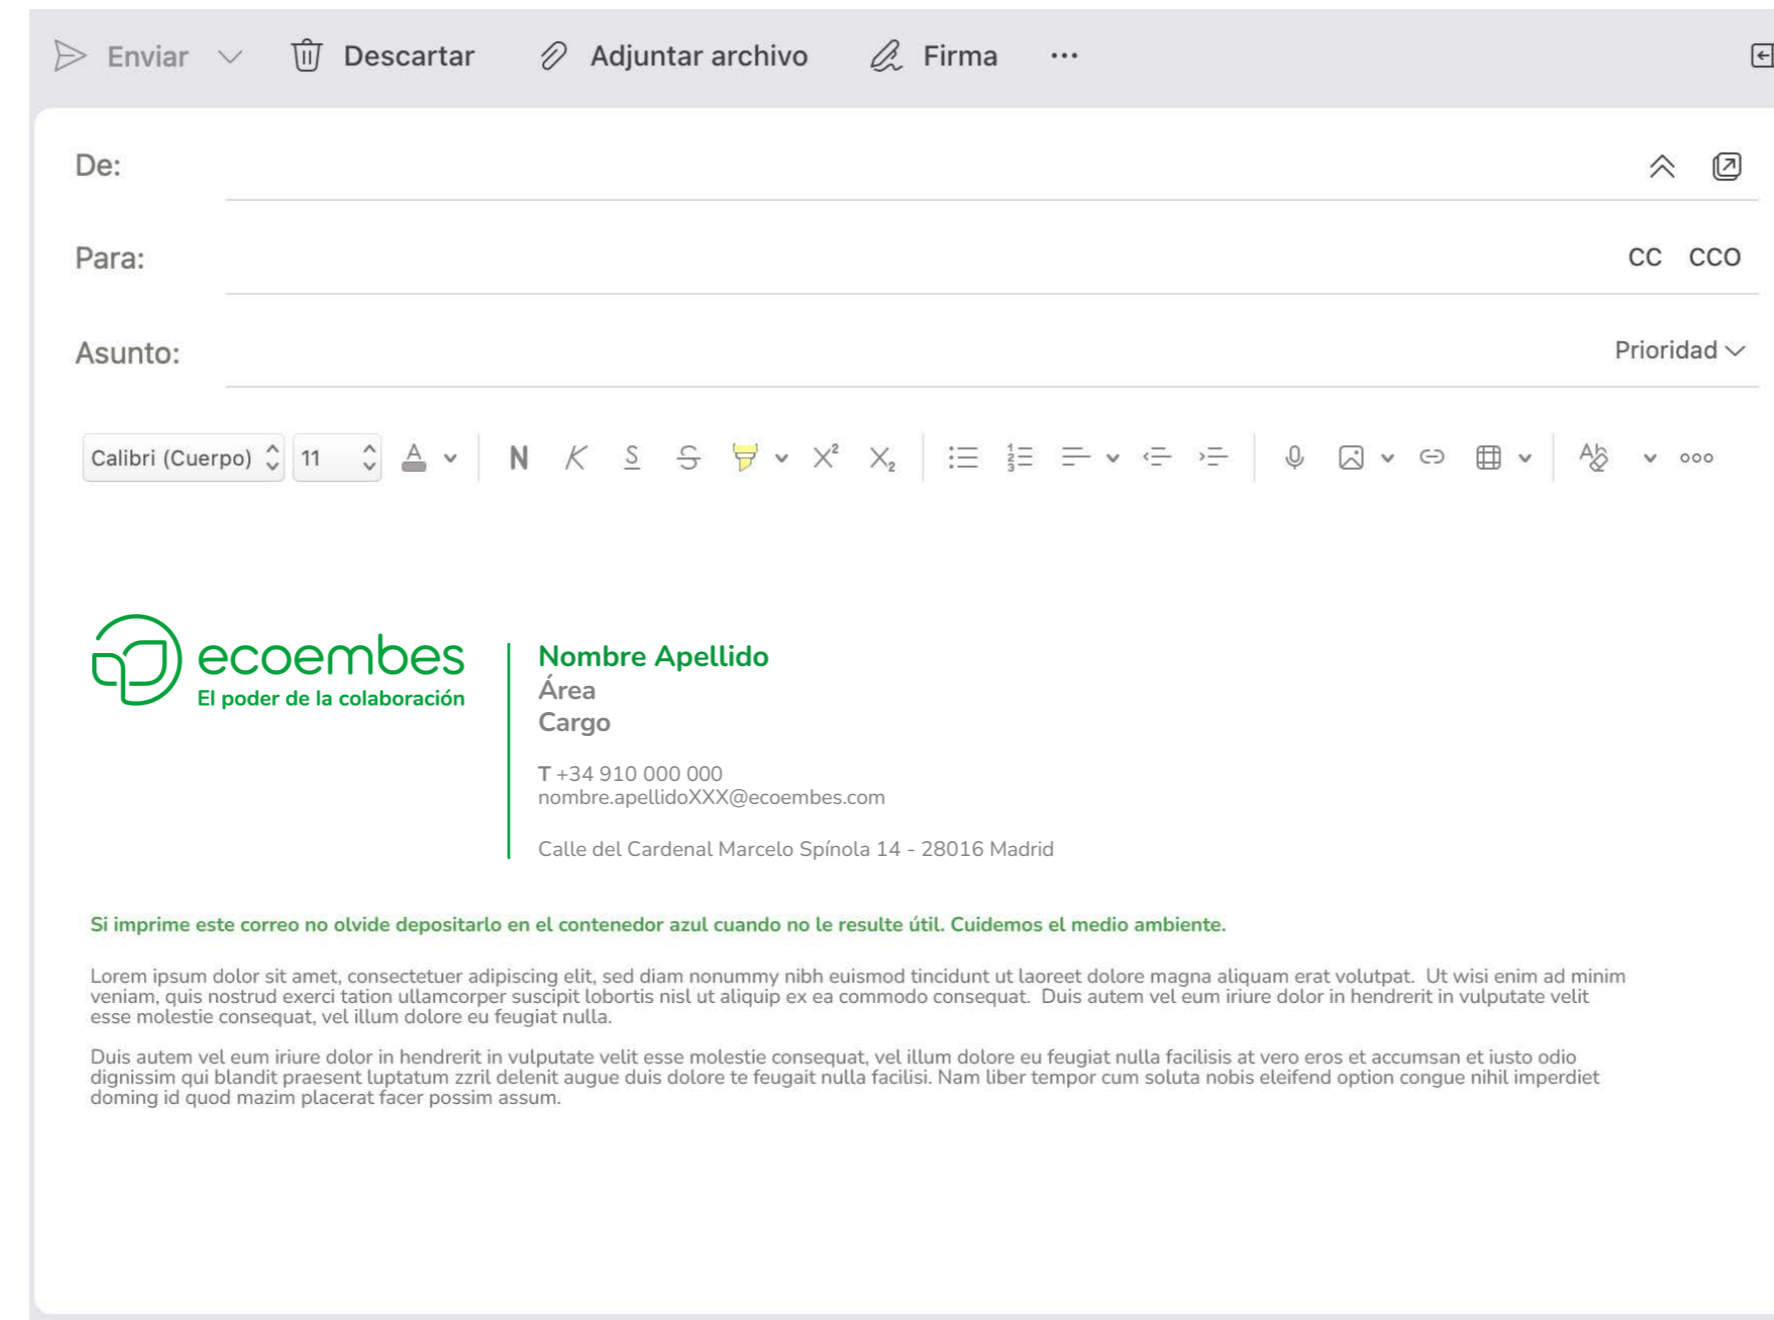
Enviar Descartar Adjuntar archivo Firma ···

De:

Para: CC CCO

Asunto: Prioridad

Calibri (Cuerpo) 11 A N K S S $X^2$ $X_2$

ecoembes
El poder de la colaboración

Nombre Apellido
Área
Cargo

T +34 910 000 000
nombre.apellidoXXX@ecoembes.com

Calle del Cardenal Marcelo Spínola 14 - 28016 Madrid

Si imprime este correo no olvide depositarlo en el contenedor azul cuando no le resulte útil. Cuidemos el medio ambiente.

Lorem ipsum dolor sit amet, consectetuer adipiscing elit, sed diam nonummy nibh euismod tincidunt ut laoreet dolore magna aliquam erat volutpat. Ut wisi enim ad minim veniam, quis nostrud exerci tation ullamcorper suscipit lobortis nisl ut aliquip ex ea commodo consequat. Duis autem vel eum iriure dolor in hendrerit in vulputate velit esse molestie consequat, vel illum dolore eu feugiat nulla.

Duis autem vel eum iriure dolor in hendrerit in vulputate velit esse molestie consequat, vel illum dolore eu feugiat nulla facilisis at vero eros et accumsan et iusto odio dignissim qui blandit praesent luptatum zzril delenit augue duis dolore te feugait nulla facilisi. Nam liber tempor cum soluta nobis eleifend option congue nihil imperdiet doming id quod mazim placerat facer possim assum.